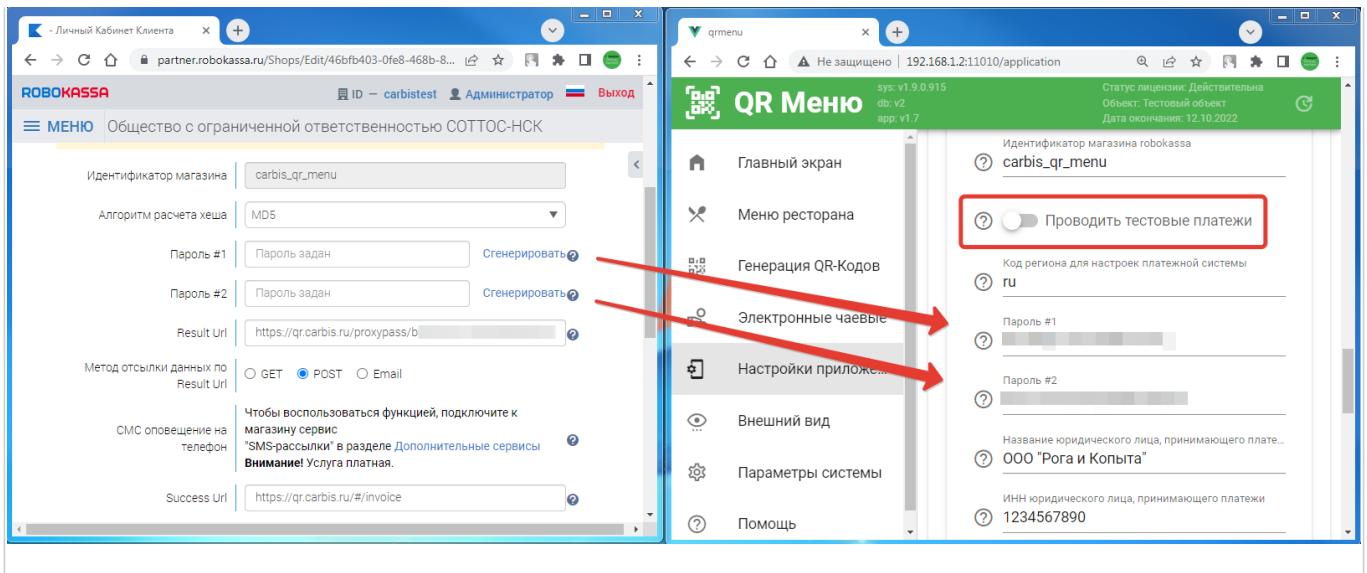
- Личный Кабинет Клиента ×
+
partner.robokassa.ru/Shops/Edit/46bfb403-0fe8-468b-8...
ROBOKASSA
ID — carbistest Администратор Выход
МЕНЮ Общество с ограниченной ответственностью СОТТОС-НСК

Идентификатор магазина carbis_qr_menu
Алгоритм расчета хеша MD5
Пароль #1 Пароль задан Сгенерировать
Пароль #2 Пароль задан Сгенерировать
Result Url https://qr.carbis.ru/proxypass/b
Метод отсылки данных по Result Url GET POST Email
СМС оповещение на телефон Чтобы воспользоваться функцией, подключите к магазину сервис "SMS-рассылки" в разделе Дополнительные сервисы **Внимание!** Услуга платная.
Success Url https://qr.carbis.ru/#/invoice

qrmenu ×
+
Не защищено 192.168.1.2:11010/application
QR Меню
sys: v1.9.0.915
db: v2
app: v1.7
Статус лицензии: Действительна
Объект: Тестовый объект
Дата окончания: 12.10.2022

Главный экран
Меню ресторана
Генерация QR-Кодов
Электронные чаевые
Настройки приложе...
Внешний вид
Параметры системы
Помощь

Идентификатор магазина robokassa
carbis_qr_menu
Проводить тестовые платежи
Код региона для настроек платежной системы
ru
Пароль #1
Пароль #2
Название юридического лица, принимающего плате...
ООО "Рога и Копыта"
ИНН юридического лица, принимающего платежи
1234567890